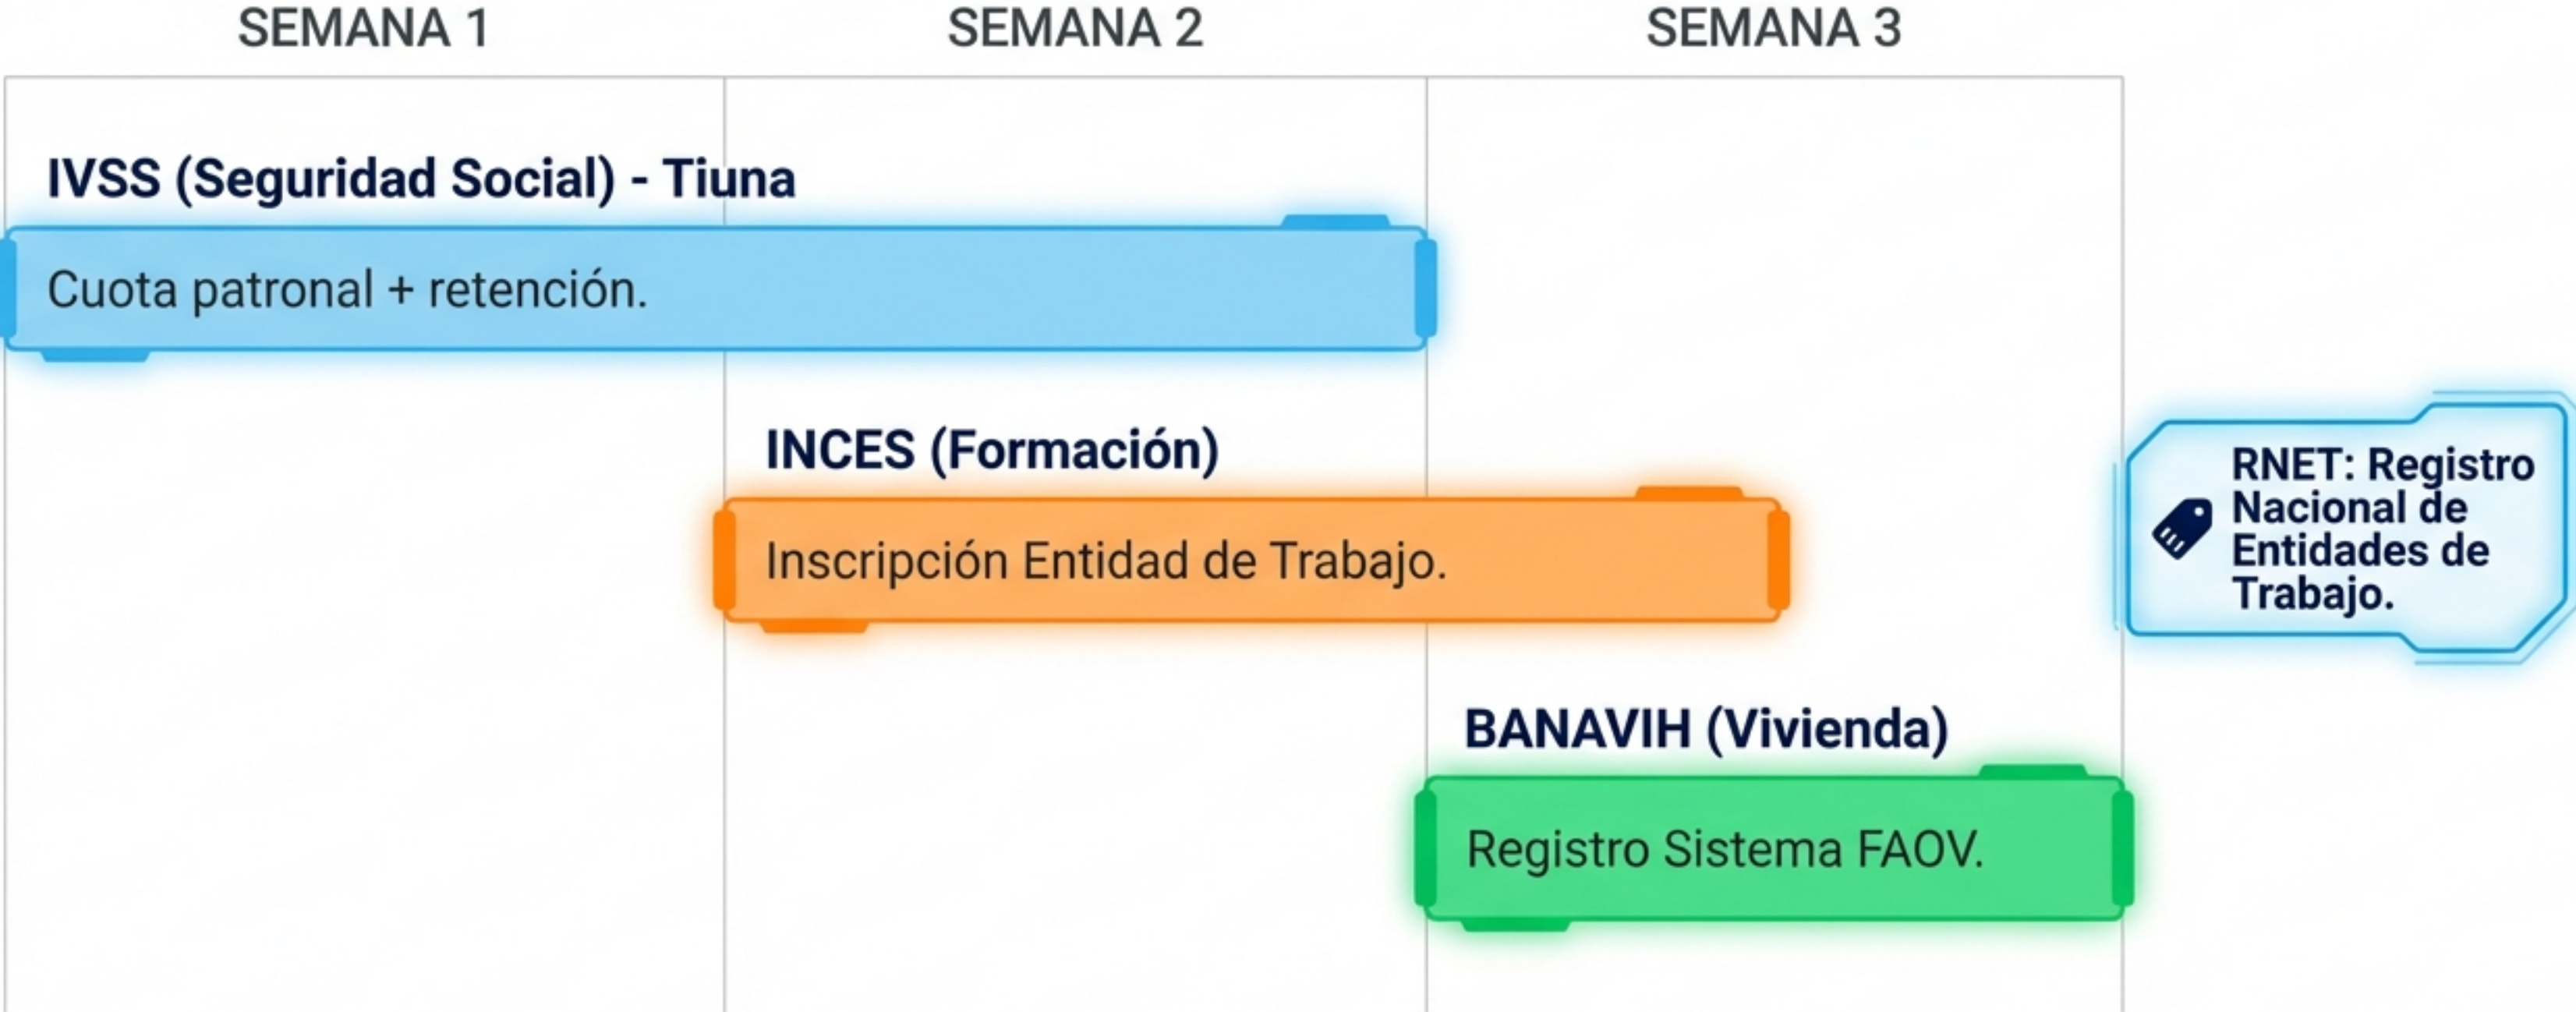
SEMANA 1

SEMANA 2

SEMANA 3

IVSS (Seguridad Social) - Tiuna

Cuota patronal + retención.

INCES (Formación)

Inscripción Entidad de Trabajo.

RNET: Registro Nacional de Entidades de Trabajo.

BANAVIH (Vivienda)

Registro Sistema FAOV.